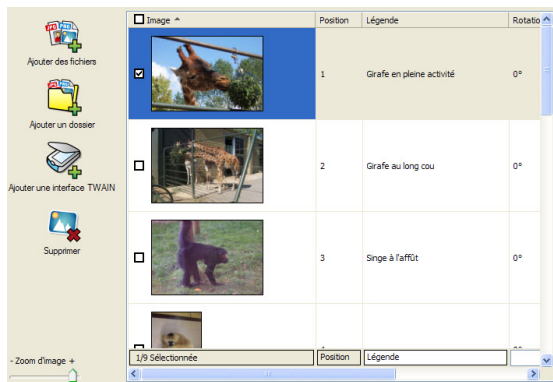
Ajouter des fichiers

Ajouter un dossier

Ajouter une interface TWAIN

Supprimer

- Zoom d'image +

| Image | Position | Légende | Rotatio |
|---|---|---|---|
| ☑ | 1 | Girafe en pleine activité | 0° |
| ☐ | 2 | Girafe au long cou | 0° |
| ☐ | 3 | Singe à l'affût | 0° |
| ☐ | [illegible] | | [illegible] |

1/9 Sélectionnée | Position | Légende